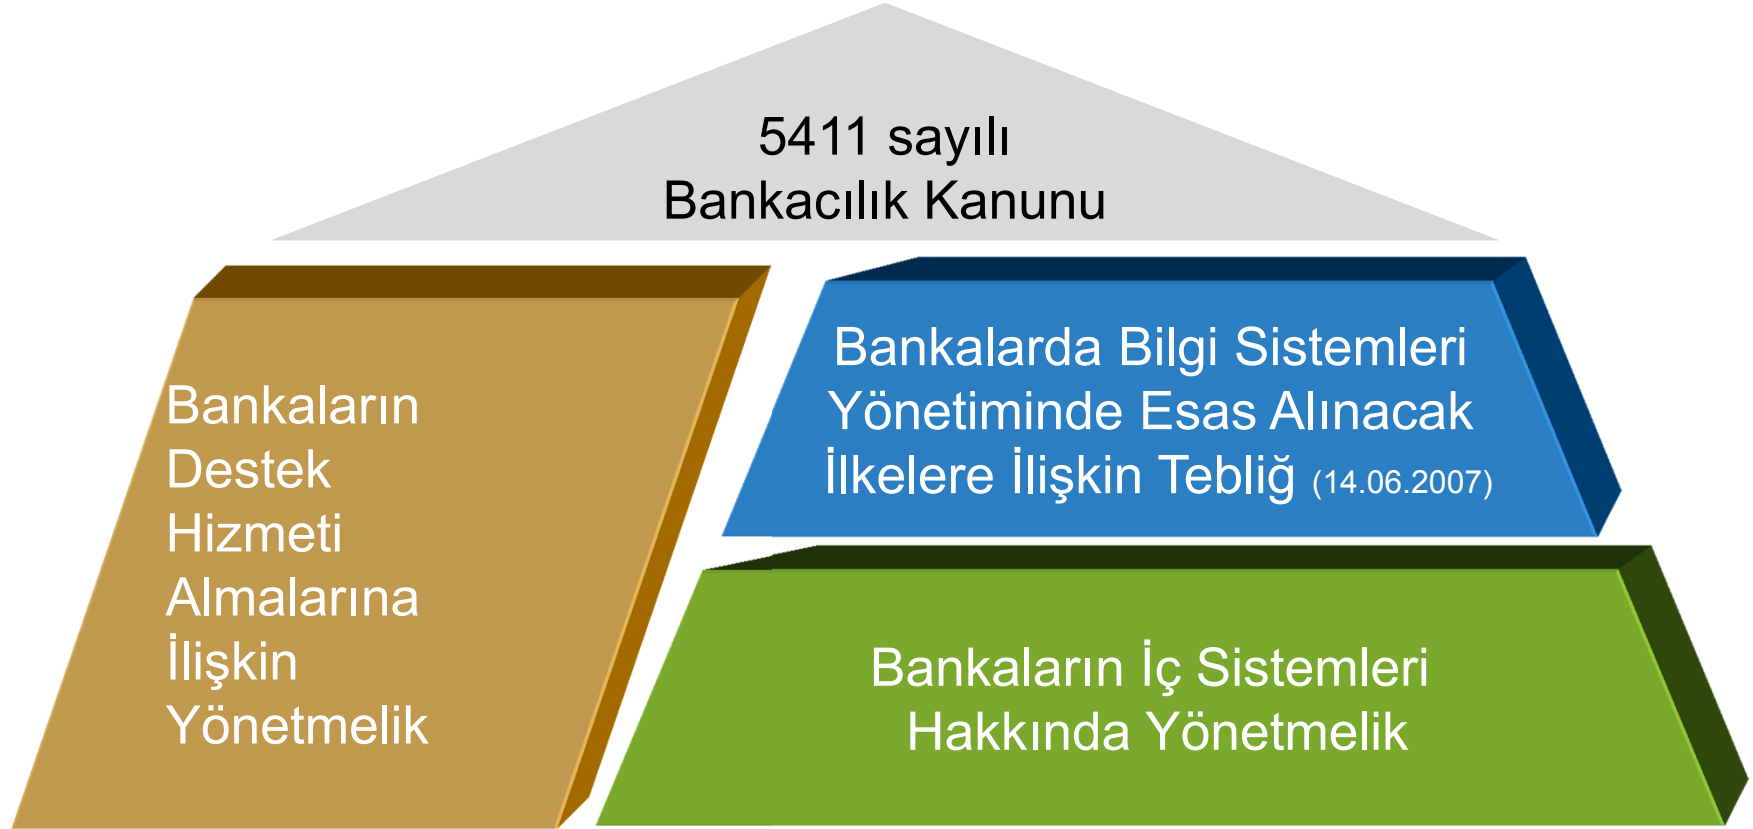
5411 sayılı
Bankacılık Kanunu

Bankaların Destek Hizmeti Almalarına İlişkin Yönetmelik

Bankalarda Bilgi Sistemleri Yönetiminde Esas Alınacak İlkelere İlişkin Tebliğ (14.06.2007)

Bankaların İç Sistemleri Hakkında Yönetmelik